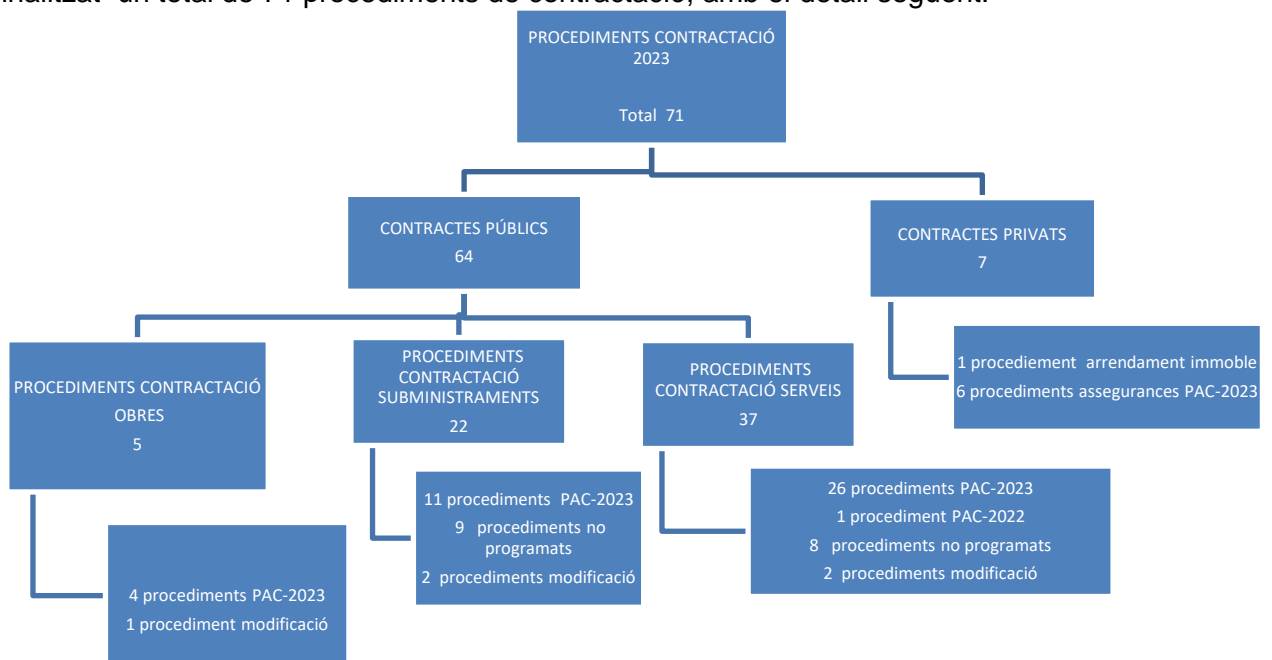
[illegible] un total de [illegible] procediments de contractació, amb el detall següent:

PROCEDIMENTS CONTRACTACIÓ 2023

Total 71

CONTRACTES PÚBLICS
64

CONTRACTES PRIVATS
7

1 procediement arrendament immoble
6 procediments assegurances PAC-2023

PROCEDIMENTS CONTRACTACIÓ OBRES
5

4 procediments PAC-2023
1 procediment modificació

PROCEDIMENTS CONTRACTACIÓ SUBMINISTRAMENTS
22

11 procediments PAC-2023
9 procediments no programats
2 procediments modificació

PROCEDIMENTS CONTRACTACIÓ SERVEIS
37

26 procediments PAC-2023
1 procediment PAC-2022
8 procediments no programats
2 procediments modificació